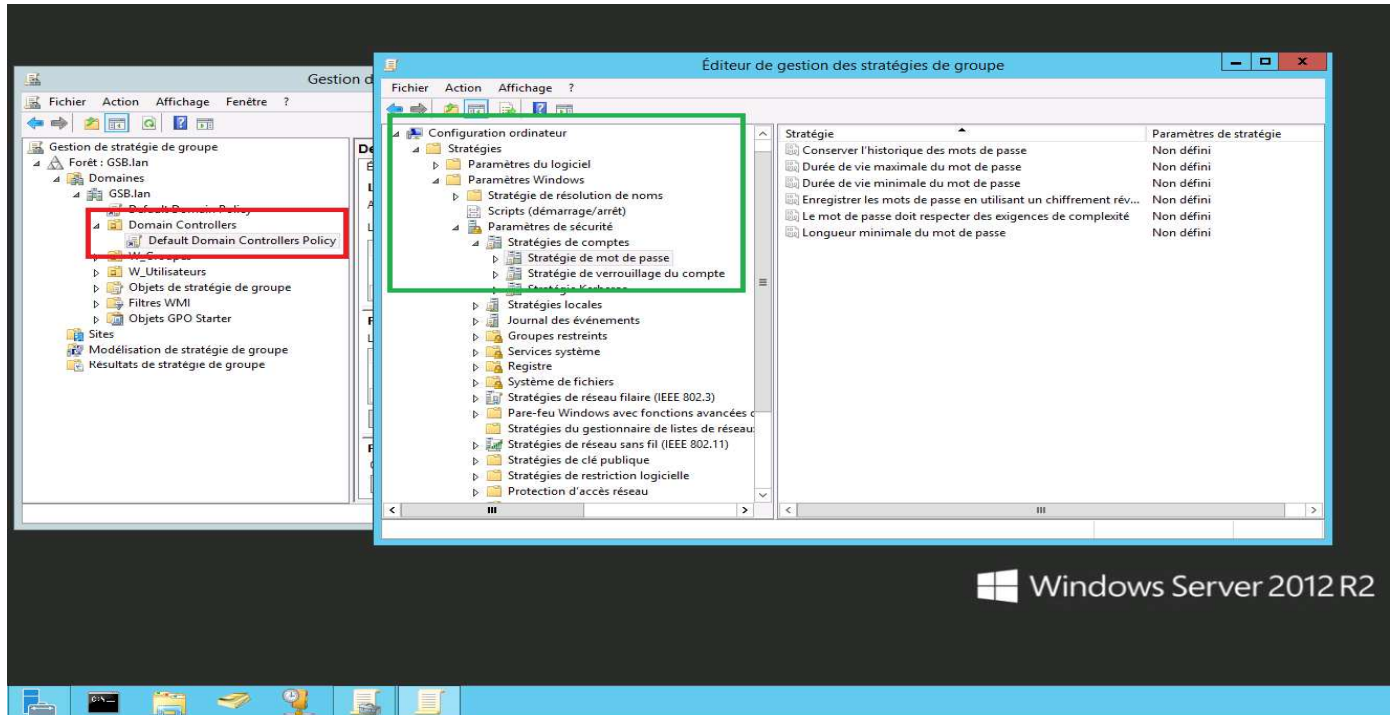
Gestion d

Fichier Action Affichage Fenêtre ?

Gestion de stratégie de groupe
Forêt : GSB.lan
Domaines
GSB.lan
Default Domain Policy
Domain Controllers
Default Domain Controllers Policy
W_Groupes
W_Utilisateurs
Objets de stratégie de groupe
Filtres WMI
Objets GPO Starter
Sites
Modélisation de stratégie de groupe
Résultats de stratégie de groupe

Éditeur de gestion des stratégies de groupe

Fichier Action Affichage ?

Configuration ordinateur
Stratégies
Paramètres du logiciel
Paramètres Windows
Stratégie de résolution de noms
Scripts (démarrage/arrêt)
Paramètres de sécurité
Stratégies de comptes
Stratégie de mot de passe
Stratégie de verrouillage du compte
Stratégie Kerberos
Stratégies locales
Journal des événements
Groupes restreints
Services système
Registre
Système de fichiers
Stratégies de réseau filaire (IEEE 802.3)
Pare-feu Windows avec fonctions avancées c
Stratégies du gestionnaire de listes de réseau
Stratégies de réseau sans fil (IEEE 802.11)
Stratégies de clé publique
Stratégies de restriction logicielle
Protection d'accès réseau

| Stratégie | Paramètres de stratégie |
|---|---|
| Conserver l'historique des mots de passe | Non défini |
| Durée de vie maximale du mot de passe | Non défini |
| Durée de vie minimale du mot de passe | Non défini |
| Enregistrer les mots de passe en utilisant un chiffrement rév... | Non défini |
| Le mot de passe doit respecter des exigences de complexité | Non défini |
| Longueur minimale du mot de passe | Non défini |

Windows Server 2012 R2